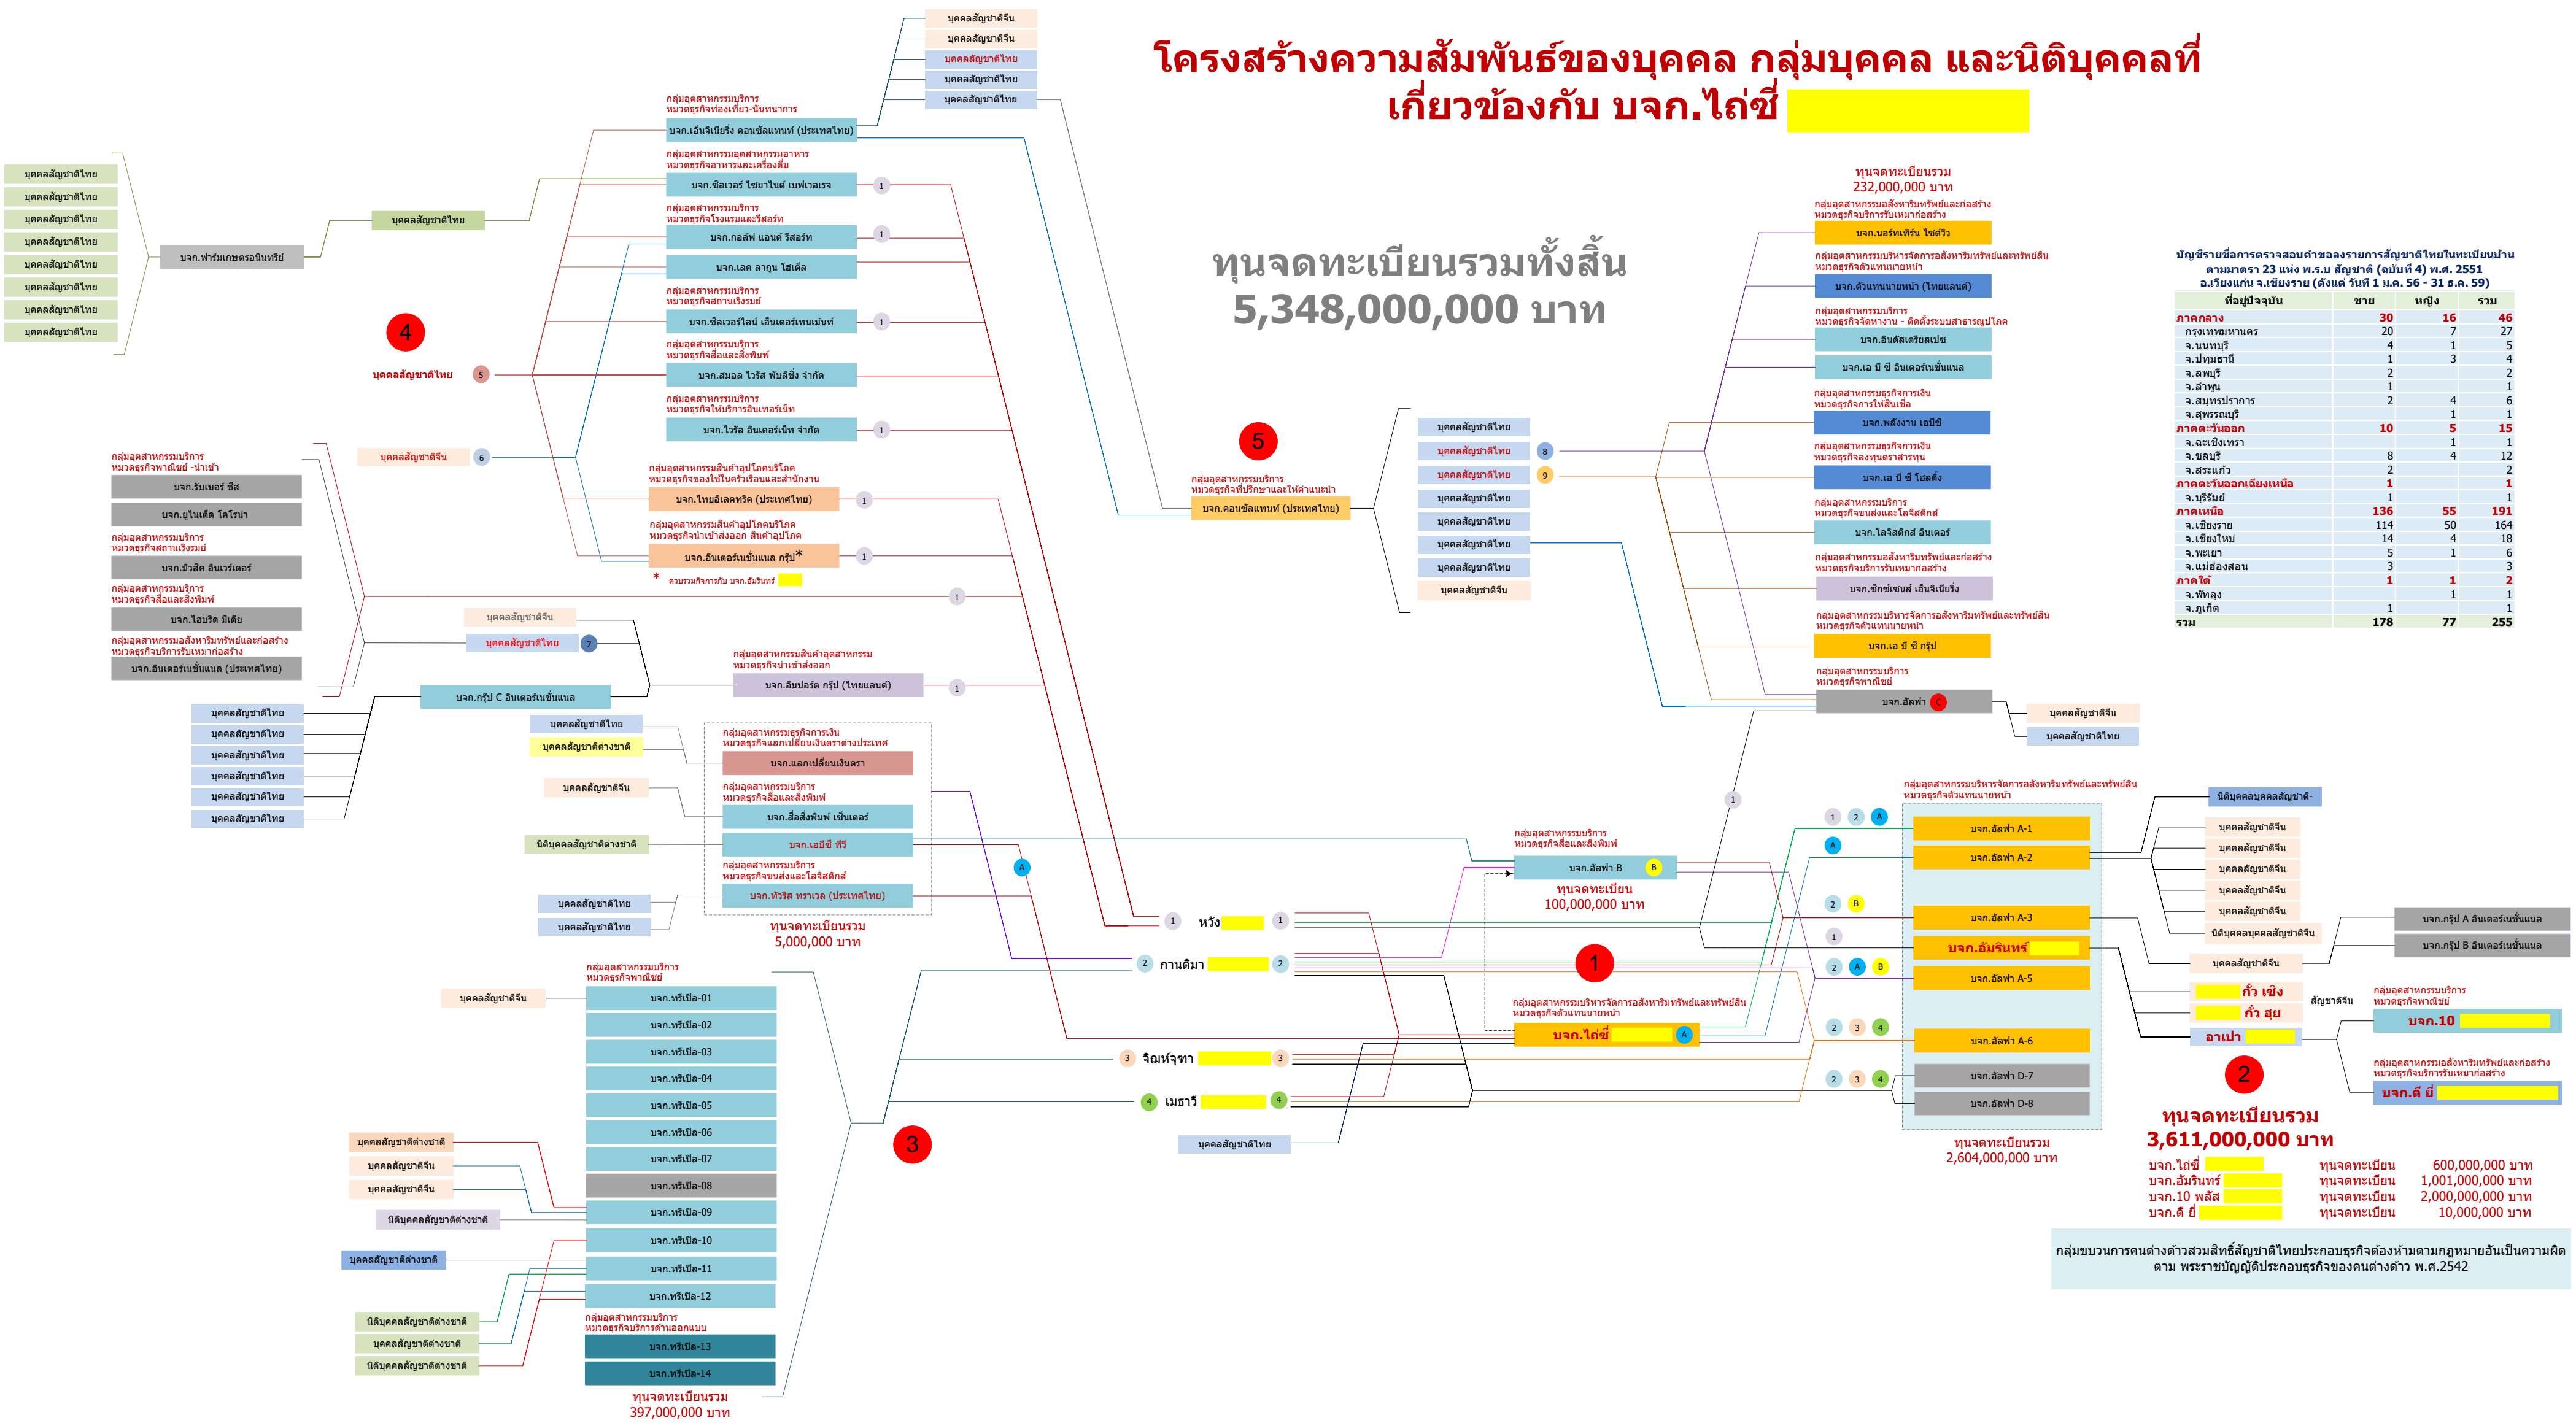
โครงสร้างความสัมพันธ์ของบุคคล กลุ่มบุคคล และนิติบุคคลที่เกี่ยวข้องกับ บจก.ไถ่ซี่

ทุนจดทะเบียนรวมทั้งสิ้น
5,348,000,000 บาท

บุคคลสัญชาติไทย
บุคคลสัญชาติไทย
บุคคลสัญชาติไทย
บุคคลสัญชาติไทย
บุคคลสัญชาติไทย
บุคคลสัญชาติไทย
บุคคลสัญชาติไทย
บุคคลสัญชาติไทย
บจก.ฟาร์มเกษตรอินทรีย์
บุคคลสัญชาติไทย

บุคคลสัญชาติจีน
บุคคลสัญชาติจีน
บุคคลสัญชาติไทย
บุคคลสัญชาติไทย
บุคคลสัญชาติไทย

กลุ่มอุตสาหกรรมบริการ หมวดธุรกิจท่องเที่ยว-นันทนาการ
บจก.เอ็นจิเนียริ่ง คอนซัลแทนท์ (ประเทศไทย)
กลุ่มอุตสาหกรรมอุตสาหกรรมอาหาร หมวดธุรกิจอาหารและเครื่องดื่ม
บจก.ซิลเวอร์ ไชยาไนน์ เบฟเวอเรจ
กลุ่มอุตสาหกรรมบริการ หมวดธุรกิจโรงแรมและรีสอร์ท
บจก.กอล์ฟ แอนด์ รีสอร์ท
บจก.เลค ลากูน โฮเต็ล
กลุ่มอุตสาหกรรมบริการ หมวดธุรกิจสถานเริงรมย์
บจก.ซิลเวอร์ไลน์ เอ็นเตอร์เทนเม้นท์
กลุ่มอุตสาหกรรมบริการ หมวดธุรกิจสื่อและสิ่งพิมพ์
บจก.สมอล ไวรัส พับลิชชิ่ง จำกัด
กลุ่มอุตสาหกรรมบริการ หมวดธุรกิจให้บริการอินเทอร์เน็ต
บจก.ไวรัส อินเตอร์เน็ท จำกัด
กลุ่มอุตสาหกรรมสินค้าอุปโภคบริโภค หมวดธุรกิจของใช้ในครัวเรือนและสำนักงาน
บจก.ไทยอีเลคทริค (ประเทศไทย)
กลุ่มอุตสาหกรรมสินค้าอุปโภคบริโภค หมวดธุรกิจนำเข้าส่งออก สินค้าอุปโภค
บจก.อินเตอร์เนชั่นแนล กรุ๊ป*
* ควบรวมกิจการกับ บจก.อัมรินทร์

4
บุคคลสัญชาติไทย 5
บุคคลสัญชาติจีน 6

กลุ่มอุตสาหกรรมบริการ หมวดธุรกิจพาณิชย์ -นำเข้า
บจก.รับเบอร์ ซีส
บจก.ยูไนเต็ด โคโรน่า
กลุ่มอุตสาหกรรมบริการ หมวดธุรกิจสถานเริงรมย์
บจก.มิวสิค อินเวิร์เตอร์
กลุ่มอุตสาหกรรมบริการ หมวดธุรกิจสื่อและสิ่งพิมพ์
บจก.ไฮบริด มีเดีย
กลุ่มอุตสาหกรรมอสังหาริมทรัพย์และก่อสร้าง หมวดธุรกิจบริการรับเหมาก่อสร้าง
บจก.อินเตอร์เนชั่นแนล (ประเทศไทย)

บุคคลสัญชาติจีน
บุคคลสัญชาติไทย 7
บจก.กรุ๊ป C อินเตอร์เนชั่นแนล
กลุ่มอุตสาหกรรมสินค้าอุตสาหกรรม หมวดธุรกิจนำเข้าส่งออก
บจก.อิมปอร์ต กรุ๊ป (ไทยแลนด์)

บุคคลสัญชาติไทย
บุคคลสัญชาติไทย
บุคคลสัญชาติไทย
บุคคลสัญชาติไทย
บุคคลสัญชาติไทย
บุคคลสัญชาติไทย

บุคคลสัญชาติไทย
บุคคลสัญชาติต่างชาติ
บุคคลสัญชาติจีน
นิติบุคคลสัญชาติต่างชาติ
บุคคลสัญชาติไทย
บุคคลสัญชาติไทย

กลุ่มอุตสาหกรรมธุรกิจการเงิน หมวดธุรกิจแลกเปลี่ยนเงินตราต่างประเทศ
บจก.แลกเปลี่ยนเงินตรา
กลุ่มอุตสาหกรรมบริการ หมวดธุรกิจสื่อและสิ่งพิมพ์
บจก.สื่อสิ่งพิมพ์ เซ็นเตอร์
บจก.เอบีซี ทีวี
กลุ่มอุตสาหกรรมบริการ หมวดธุรกิจขนส่งและโลจิสติกส์
บจก.ทัวริส ทราเวล (ประเทศไทย)
ทุนจดทะเบียนรวม
5,000,000 บาท

กลุ่มอุตสาหกรรมบริการ หมวดธุรกิจพาณิชย์
บุคคลสัญชาติจีน
บจก.ทรีเป็ล-01
บจก.ทรีเป็ล-02
บจก.ทรีเป็ล-03
บจก.ทรีเป็ล-04
บจก.ทรีเป็ล-05
บจก.ทรีเป็ล-06
บจก.ทรีเป็ล-07
บจก.ทรีเป็ล-08
บจก.ทรีเป็ล-09
บจก.ทรีเป็ล-10
บจก.ทรีเป็ล-11
บจก.ทรีเป็ล-12
กลุ่มอุตสาหกรรมบริการ หมวดธุรกิจบริการด้านออกแบบ
บจก.ทรีเป็ล-13
บจก.ทรีเป็ล-14
ทุนจดทะเบียนรวม
397,000,000 บาท

บุคคลสัญชาติต่างชาติ
บุคคลสัญชาติจีน
บุคคลสัญชาติจีน
นิติบุคคลสัญชาติต่างชาติ
บุคคลสัญชาติต่างชาติ
นิติบุคคลสัญชาติต่างชาติ
บุคคลสัญชาติต่างชาติ
นิติบุคคลสัญชาติต่างชาติ

3
1 หวัง 1
2 กานต์มา 2
3 จิณห์จุฑา 3
4 เมธาวี 4
บุคคลสัญชาติไทย

5
กลุ่มอุตสาหกรรมบริการ หมวดธุรกิจที่ปรึกษาและให้คำแนะนำ
บจก.คอนซัลแทนท์ (ประเทศไทย)
บุคคลสัญชาติไทย
บุคคลสัญชาติไทย 8
บุคคลสัญชาติไทย 9
บุคคลสัญชาติไทย
บุคคลสัญชาติไทย
บุคคลสัญชาติไทย
บุคคลสัญชาติไทย
บุคคลสัญชาติจีน

ทุนจดทะเบียนรวม
232,000,000 บาท
กลุ่มอุตสาหกรรมอสังหาริมทรัพย์และก่อสร้าง หมวดธุรกิจบริการรับเหมาก่อสร้าง
บจก.นอร์ทเทิร์น ไซต์วิว
กลุ่มอุตสาหกรรมบริการจัดการอสังหาริมทรัพย์และทรัพย์สิน หมวดธุรกิจตัวแทนนายหน้า
บจก.ตัวแทนนายหน้า (ไทยแลนด์)
กลุ่มอุตสาหกรรมบริการ หมวดธุรกิจจัดหางาน - ติดตั้งระบบสาธารณูปโภค
บจก.อินดัสเตรียลเปย์
บจก.เอ บี ซี อินเตอร์เนชั่นแนล
กลุ่มอุตสาหกรรมธุรกิจการเงิน หมวดธุรกิจการให้สินเชื่อ
บจก.พลังงาน เอบีซี
กลุ่มอุตสาหกรรมธุรกิจการเงิน หมวดธุรกิจลงทุนหลักทรัพย์
บจก.เอ บี ซี โฮลดิ้ง
กลุ่มอุตสาหกรรมบริการ หมวดธุรกิจขนส่งและโลจิสติกส์
บจก.โลจิสติกส์ อินเตอร์
กลุ่มอุตสาหกรรมอสังหาริมทรัพย์และก่อสร้าง หมวดธุรกิจบริการรับเหมาก่อสร้าง
บจก.ซีกซ์เซนส์ เอ็นจิเนียริ่ง
กลุ่มอุตสาหกรรมบริการจัดการอสังหาริมทรัพย์และทรัพย์สิน หมวดธุรกิจตัวแทนนายหน้า
บจก.เอ บี ซี กรุ๊ป
กลุ่มอุตสาหกรรมบริการ หมวดธุรกิจพาณิชย์
บจก.อัลฟา C
บุคคลสัญชาติจีน
บุคคลสัญชาติไทย

บัญชีรายชื่อการตรวจสอบค่าของรายการสัญชาติไทยในทะเบียนบ้าน ตามมาตรา 23 แห่ง พ.ร.บ สัญชาติ (ฉบับที่ 4) พ.ศ. 2551 อ.เวียงแก่น จ.เชียงราย (ตั้งแต่ วันที่ 1 ม.ค. 56 - 31 ธ.ค. 59)

| ที่อยู่ปัจจุบัน | ชาย | หญิง | รวม |
|---|---|---|---|
| ภาคกลาง | 30 | 16 | 46 |
| กรุงเทพมหานคร | 20 | 7 | 27 |
| จ.นนทบุรี | 4 | 1 | 5 |
| จ.ปทุมธานี | 1 | 3 | 4 |
| จ.ลพบุรี | 2 | | 2 |
| จ.ลำพูน | 1 | | 1 |
| จ.สมุทรปราการ | 2 | 4 | 6 |
| จ.สุพรรณบุรี | | 1 | 1 |
| ภาคตะวันออก | 10 | 5 | 15 |
| จ.ฉะเชิงเทรา | | 1 | 1 |
| จ.ชลบุรี | 8 | 4 | 12 |
| จ.สระแก้ว | 2 | | 2 |
| ภาคตะวันออกเฉียงเหนือ | 1 | | 1 |
| จ.บุรีรัมย์ | 1 | | 1 |
| ภาคเหนือ | 136 | 55 | 191 |
| จ.เชียงราย | 114 | 50 | 164 |
| จ.เชียงใหม่ | 14 | 4 | 18 |
| จ.พะเยา | 5 | 1 | 6 |
| จ.แม่ฮ่องสอน | 3 | | 3 |
| ภาคใต้ | 1 | 1 | 2 |
| จ.พัทลุง | | 1 | 1 |
| จ.ภูเก็ต | 1 | | 1 |
| รวม | 178 | 77 | 255 |

กลุ่มอุตสาหกรรมบริการ หมวดธุรกิจสื่อและสิ่งพิมพ์
บจก.อัลฟา B
ทุนจดทะเบียน
100,000,000 บาท
1
กลุ่มอุตสาหกรรมบริการจัดการอสังหาริมทรัพย์และทรัพย์สิน หมวดธุรกิจตัวแทนนายหน้า
บจก.ไถ่ซี่ A

กลุ่มอุตสาหกรรมบริการจัดการอสังหาริมทรัพย์และทรัพย์สิน หมวดธุรกิจตัวแทนนายหน้า
บจก.อัลฟา A-1
บจก.อัลฟา A-2
บจก.อัลฟา A-3
บจก.อัมรินทร์
บจก.อัลฟา A-5
บจก.อัลฟา A-6
บจก.อัลฟา D-7
บจก.อัลฟา D-8
ทุนจดทะเบียนรวม
2,604,000,000 บาท

นิติบุคคลบุคคลสัญชาติ-
บุคคลสัญชาติจีน
บุคคลสัญชาติจีน
บุคคลสัญชาติจีน
บุคคลสัญชาติจีน
บุคคลสัญชาติจีน
นิติบุคคลบุคคลสัญชาติจีน
บจก.กรุ๊ป A อินเตอร์เนชั่นแนล
บจก.กรุ๊ป B อินเตอร์เนชั่นแนล
บุคคลสัญชาติจีน
กำ เชิง
กำ สุย
สัญชาติจีน
อาเปา
กลุ่มอุตสาหกรรมบริการ หมวดธุรกิจพาณิชย์
บจก.10
กลุ่มอุตสาหกรรมอสังหาริมทรัพย์และก่อสร้าง หมวดธุรกิจบริการรับเหมาก่อสร้าง
บจก.ดี ยี่
2
ทุนจดทะเบียนรวม
3,611,000,000 บาท
บจก.ไถ่ซี่ ทุนจดทะเบียน 600,000,000 บาท
บจก.อัมรินทร์ ทุนจดทะเบียน 1,001,000,000 บาท
บจก.10 พลัส ทุนจดทะเบียน 2,000,000,000 บาท
บจก.ดี ยี่ ทุนจดทะเบียน 10,000,000 บาท

กลุ่มขบวนการคนต่างด้าวสวมสิทธิ์สัญชาติไทยประกอบธุรกิจต้องห้ามตามกฎหมายอันเป็นความผิด ตาม พระราชบัญญัติประกอบธุรกิจของคนต่างด้าว พ.ศ.2542